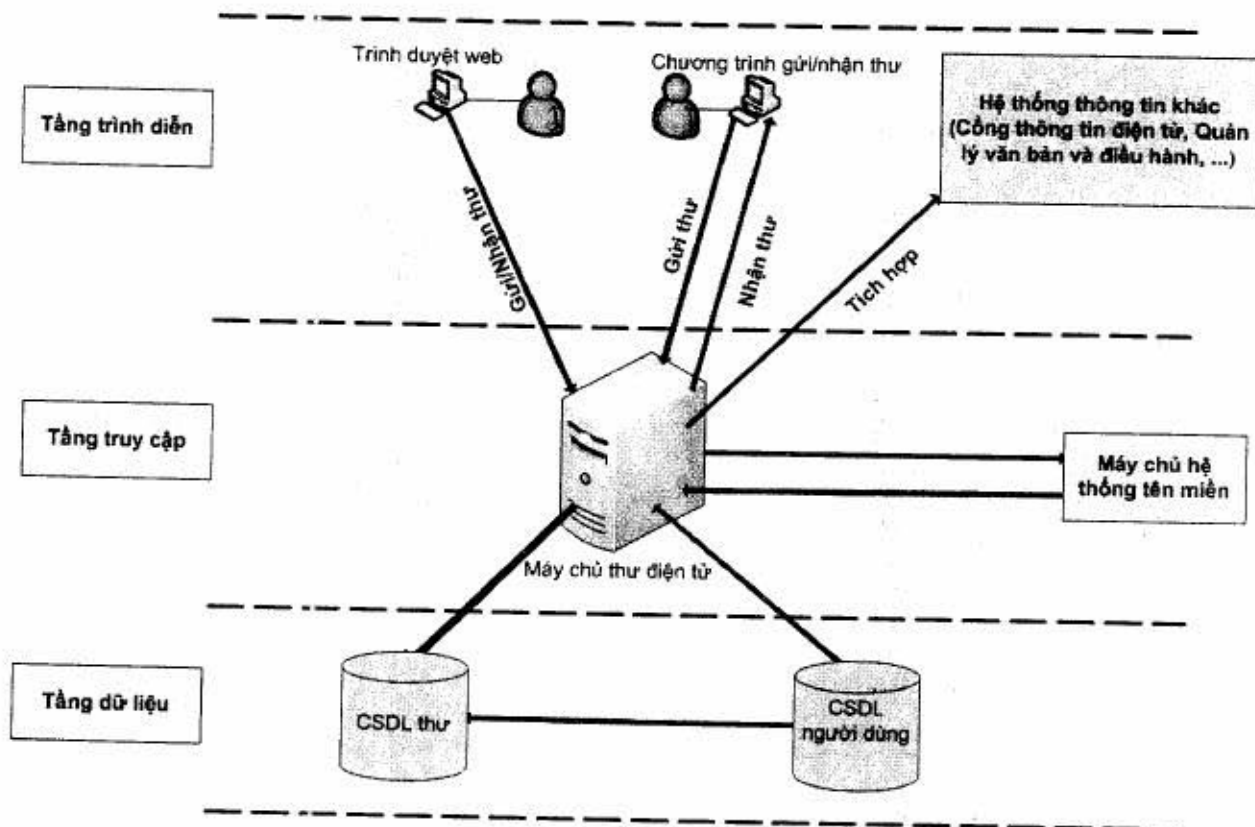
Tầng trình diễn

Trình duyệt web

Chương trình gửi/nhận thư

Hệ thống thông tin khác (Cổng thông tin điện tử, Quản lý văn bản và điều hành, ...)

Gửi/Nhận thư

Gửi thư

Nhận thư

Tích hợp

Tầng truy cập

Máy chủ hệ thống tên miền

Máy chủ thư điện tử

Tầng dữ liệu

CSDL thư

CSDL người dùng